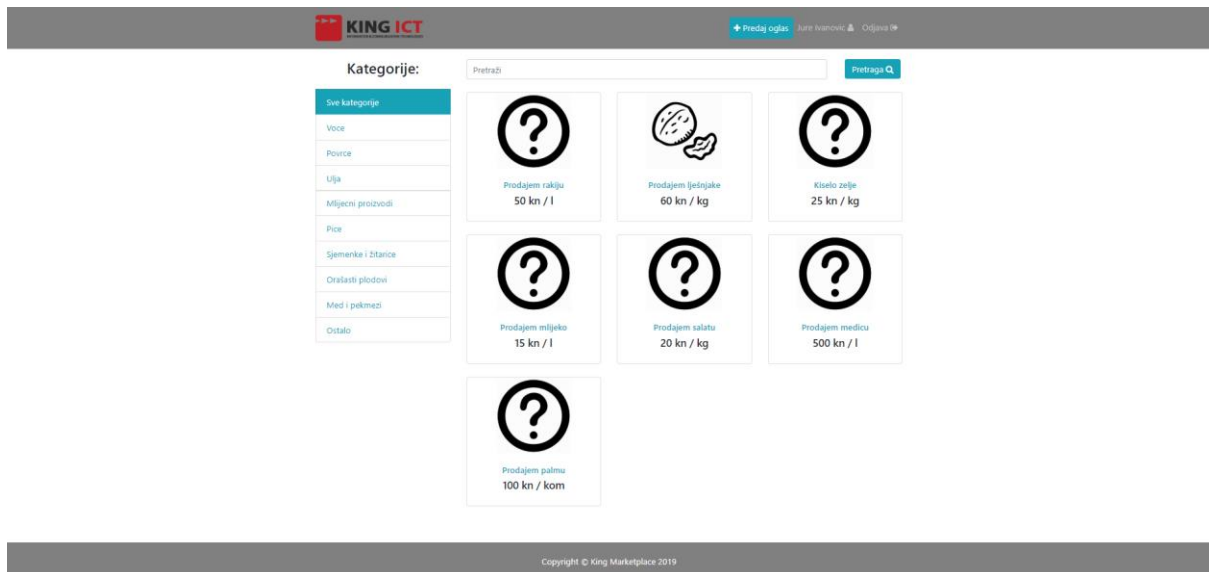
KING ICT

+ Predaj oglas Jure Ivanović Odjava

Kategorije:

Pretraži

Pretraga

Sve kategorije
Voce
Povrce
Ulja
Mlijecni proizvodi
Pice
Sjemenke i žitarice
Orašasti plodovi
Med i pekmezi
Ostalo

Prodajem rakiju
50 kn / l

Prodajem lješnjake
60 kn / kg

Kiselo zelje
25 kn / kg

Prodajem mlijeko
15 kn / l

Prodajem salatu
20 kn / kg

Prodajem medicu
500 kn / l

Prodajem palmu
100 kn / kom

Copyright © King Marketplace 2019